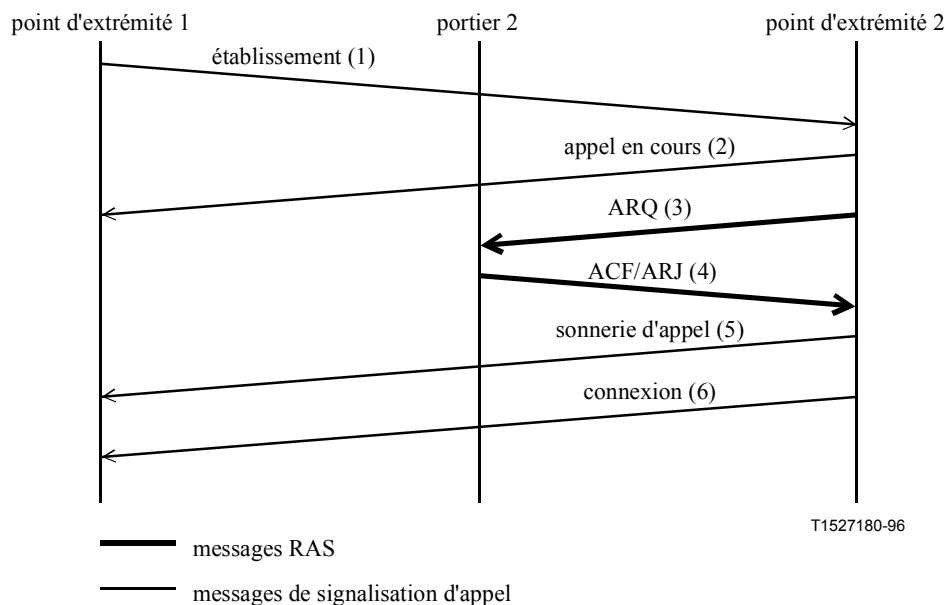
point d'extrémité 1

portier 2

point d'extrémité 2

établissement (1)

appel en cours (2)

ARQ (3)

ACF/ARJ (4)

sonnerie d'appel (5)

connexion (6)

T1527180-96

messages RAS

messages de signalisation d'appel